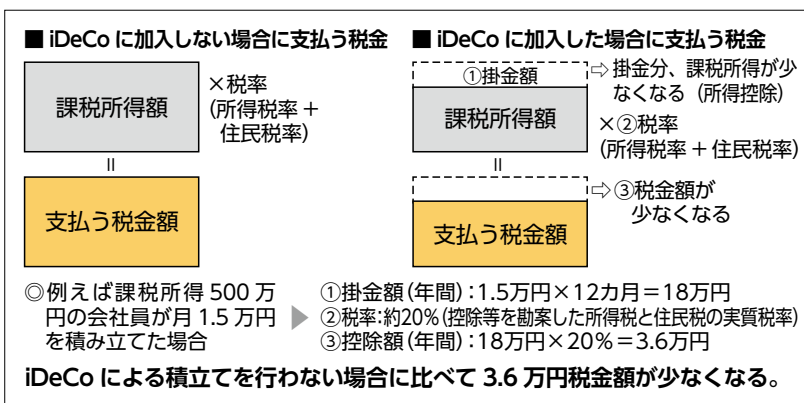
■ iDeCo に加入しない場合に支払う税金

課税所得額

×税率
(所得税率＋住民税率)

＝

支払う税金額

■ iDeCo に加入した場合に支払う税金

①掛金額

⇨掛金分、課税所得が少なくなる（所得控除）

課税所得額

×②税率
(所得税率＋住民税率)

＝

⇨③税金額が少なくなる

支払う税金額

◎例えば課税所得 500 万円の会社員が月 1.5 万円を積み立てた場合

①掛金額(年間)：1.5万円×12カ月＝18万円
②税率：約20%(控除等を勘案した所得税と住民税の実質税率)
③控除額(年間)：18万円×20%＝3.6万円

iDeCo による積立てを行わない場合に比べて 3.6 万円税金額が少なくなる。